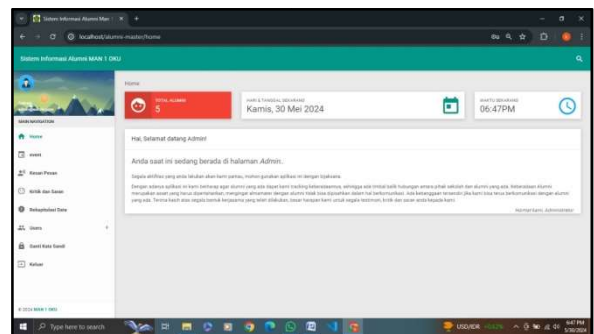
Sistem Informasi Alumni Man 1 ×

localhost/alumni-master/home

Sistem Informasi Alumni MAN 1 OKU

MAIN NAVIGATION

Home

event

Kirim Pesan

Kritik dan Saran

Rekapitulasi Data

Users

Ganti Kata Sandi

Keluar

© 2024 MAN 1 OKU

Home

TOTAL ALUMNI
5

HARI & TANGGAL SEKARANG
Kamis, 30 Mei 2024

WAKTU SEKARANG
06:47PM

Hai, Selamat datang Admin!

Anda saat ini sedang berada di halaman Admin.

Segala aktifitas yang anda lakukan akan kami pantau, mohon gunakan aplikasi ini dengan bijaksana

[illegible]

Admin kami, Administrator

Type here to search

USD/IDR

6:47 PM
5/30/2024